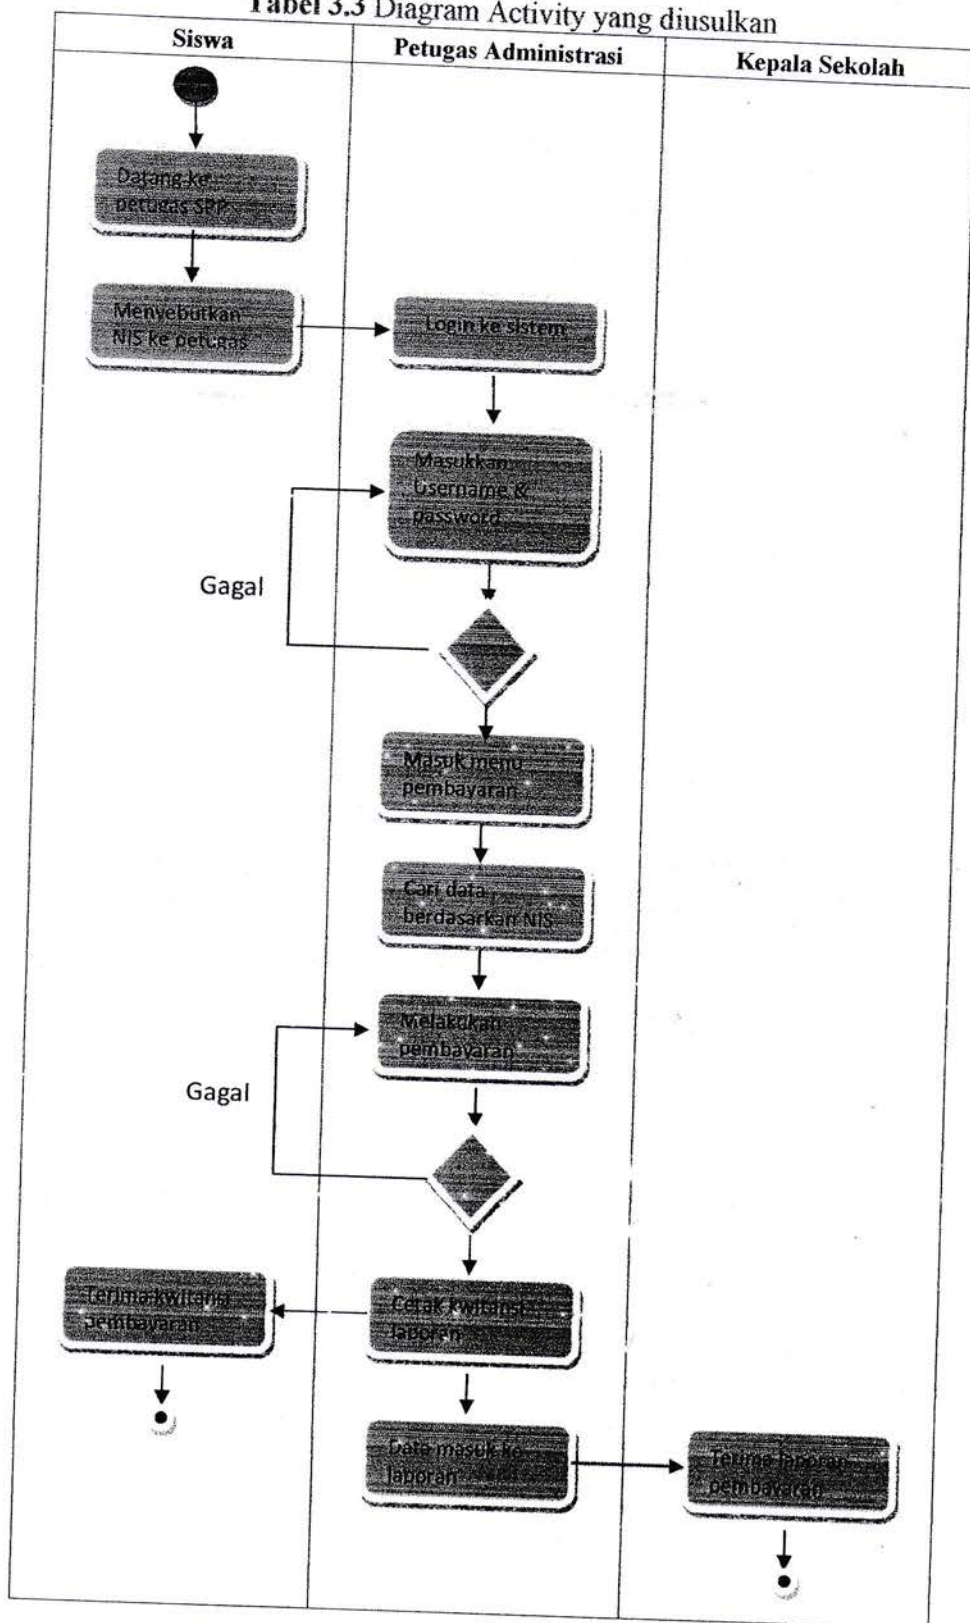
Tabel 3.3 Diagram Activity yang diusulkan

Siswa

Petugas Administrasi

Kepala Sekolah

Datang ke petugas SPP

Menyebutkan NIS ke petugas

Login ke sistem

Masukkan username & password

Gagal

Masuk menu pembayaran

Cari data berdasarkan NIS

Melakukan pembayaran

Gagal

Terima kwitansi pembayaran

Cetak kwitansi laporan

Data masuk ke laporan

Terima laporan pembayaran